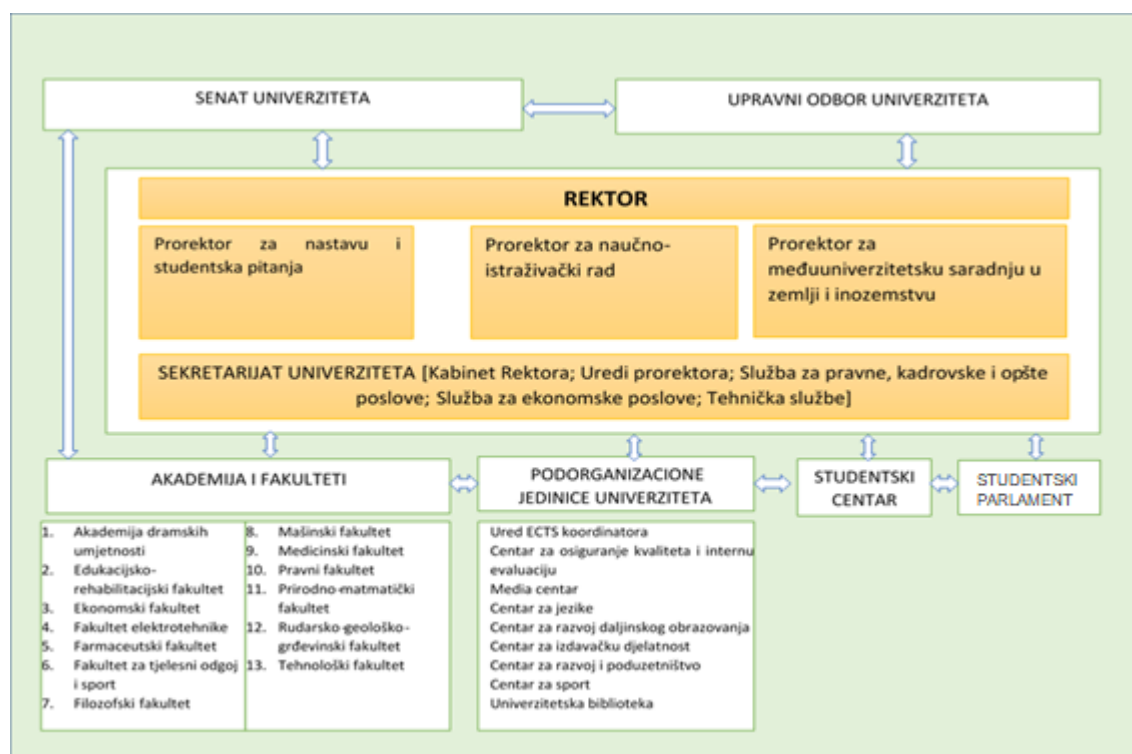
SENAT UNIVERZITETA

UPRAVNI ODBOR UNIVERZITETA

REKTOR

Prorektor za nastavu i studentska pitanja

Prorektor za naučno-istraživački rad

Prorektor za međuuniverzitetsku saradnju u zemlji i inozemstvu

SEKRETARIJAT UNIVERZITETA [Kabinet Rektora; Uredi prorektora; Služba za pravne, kadrovske i opšte poslove; Služba za ekonomske poslove; Tehnička službe]

AKADEMIJA I FAKULTETI

PODORGANIZACIONE JEDINICE UNIVERZITETA

STUDENTSKI CENTAR

STUDENTSKI PARLAMENT

1. Akademija dramskih umjetnosti
2. Edukacijsko-rehabilitacijski fakultet
3. Ekonomski fakultet
4. Fakultet elektrotehnike
5. Farmaceutski fakultet
6. Fakultet za tjelesni odgoj i sport
7. Filozofski fakultet

8. Mašinski fakultet
9. Medicinski fakultet
10. Pravni fakultet
11. Prirodno-matematički fakultet
12. Rudarsko-geološko-građevinski fakultet
13. Tehnološki fakultet

Ured ECTS koordinatora
Centar za osiguranje kvaliteta i internu evaluaciju
Media centar
Centar za jezike
Centar za razvoj daljinskog obrazovanja
Centar za izdavačku djelatnost
Centar za razvoj i poduzetništvo
Centar za sport
Univerzitetska biblioteka